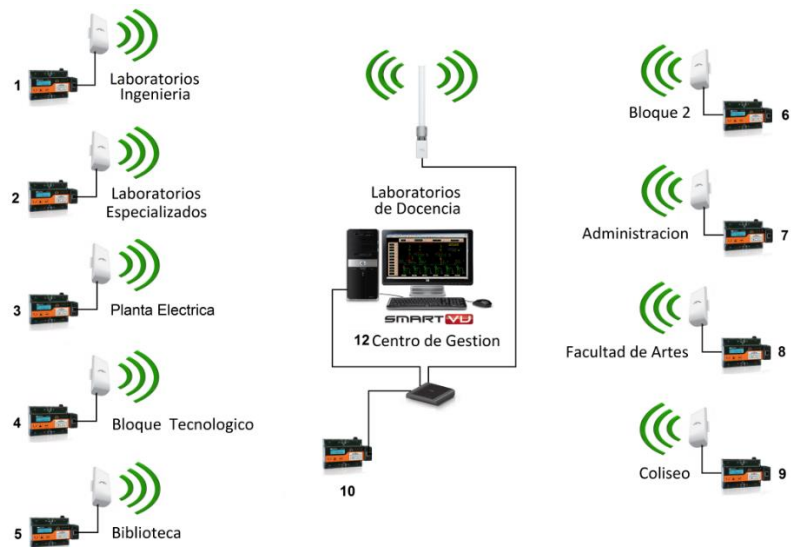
1 Laboratorios Ingenieria

2 Laboratorios Especializados

3 Planta Electrica

4 Bloque Tecnologico

5 Biblioteca

Laboratorios de Docencia

SMARTVU

12 Centro de Gestion

10

Bloque 2 6

Administracion 7

Facultad de Artes 8

Coliseo 9